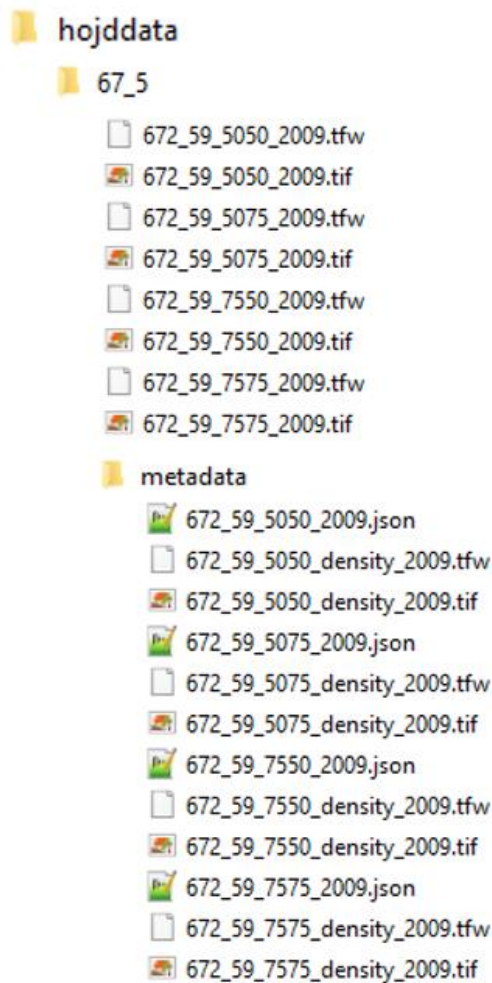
hojddata

67_5

672_59_5050_2009.tfw
672_59_5050_2009.tif
672_59_5075_2009.tfw
672_59_5075_2009.tif
672_59_7550_2009.tfw
672_59_7550_2009.tif
672_59_7575_2009.tfw
672_59_7575_2009.tif

metadata

672_59_5050_2009.json
672_59_5050_density_2009.tfw
672_59_5050_density_2009.tif
672_59_5075_2009.json
672_59_5075_density_2009.tfw
672_59_5075_density_2009.tif
672_59_7550_2009.json
672_59_7550_density_2009.tfw
672_59_7550_density_2009.tif
672_59_7575_2009.json
672_59_7575_density_2009.tfw
672_59_7575_density_2009.tif